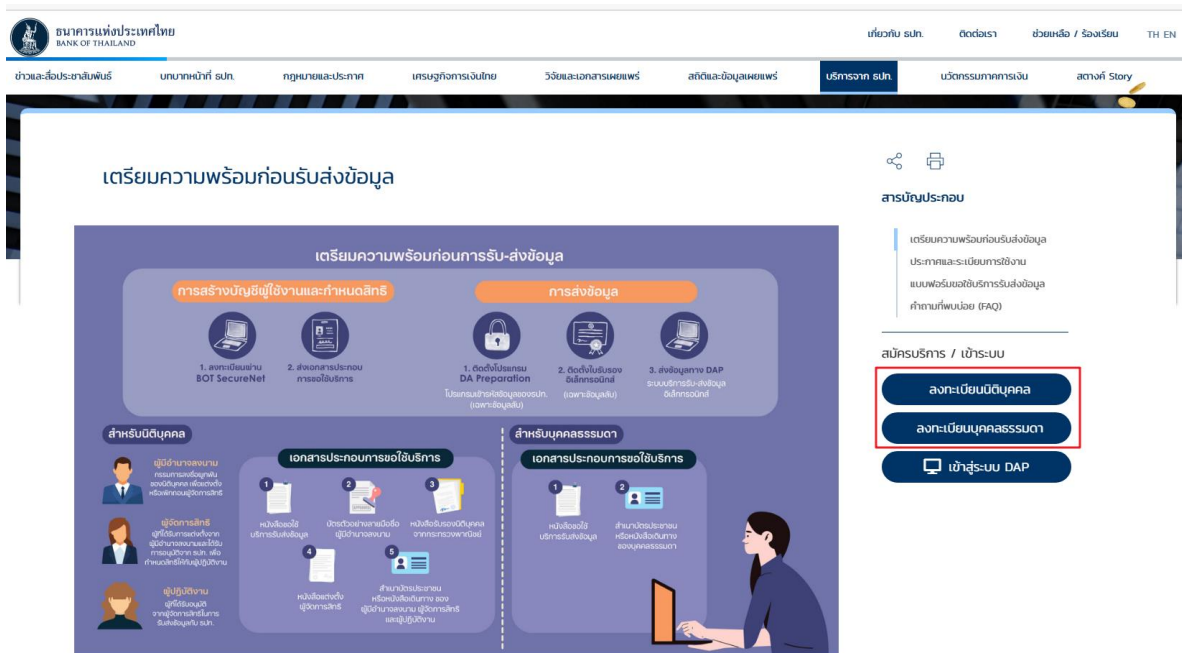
ธนาคารแห่งประเทศไทย
BANK OF THAILAND

เกี่ยวกับ ธปท. ติดต่อเรา ช่วยเหลือ / ร้องเรียน TH EN

ข่าวและสื่อประชาสัมพันธ์ บทบาทหน้าที่ ธปท. กฎหมายและประกาศ เศรษฐกิจการเงินไทย วิจัยและเอกสารเผยแพร่ สถิติและข้อมูลเผยแพร่ บริการจาก ธปท. นวัตกรรมภาคการเงิน สตางค์ Story

เตรียมความพร้อมก่อนรับส่งข้อมูล

เตรียมความพร้อมก่อนการรับ-ส่งข้อมูล

การสร้างบัญชีผู้ใช้งานและกำหนดสิทธิ

1. ลงทะเบียนผ่าน BOT SecureNet

2. ส่งเอกสารประกอบการขอใช้บริการ

การส่งข้อมูล

1. ติดตั้งโปรแกรม DA Preparation
โปรแกรมเข้ารหัสข้อมูลของธปท. (เฉพาะข้อมูลลับ)

2. ติดตั้งใบรับรองอิเล็กทรอนิกส์
(เฉพาะข้อมูลลับ)

3. ส่งข้อมูลทาง DAP
ระบบบริการรับ-ส่งข้อมูลอิเล็กทรอนิกส์

สำหรับนิติบุคคล

ผู้มีอำนาจลงนาม
กรรมการผู้มีอำนาจลงนามของนิติบุคคล เพื่อแต่งตั้งหรือพิทักษ์ผู้จัดการสิทธิ

ผู้จัดการสิทธิ
ผู้ที่ได้รับการแต่งตั้งจากผู้มีอำนาจลงนามและได้รับการอนุมัติจาก ธปท. เพื่อกำหนดสิทธิให้กับผู้ปฏิบัติงาน

ผู้ปฏิบัติงาน
ผู้ที่ได้รับอนุมัติจากผู้จัดการสิทธิในการรับส่งข้อมูลกับ ธปท.

เอกสารประกอบการขอใช้บริการ

1 หนังสือขอใช้บริการรับส่งข้อมูล

2 บัตรตัวอย่างลายมือชื่อผู้มีอำนาจลงนาม

3 หนังสือรับรองนิติบุคคลจากกระทรวงพาณิชย์

4 หนังสือแต่งตั้งผู้จัดการสิทธิ

5 สำเนาบัตรประชาชนหรือหนังสือเดินทาง ของผู้มีอำนาจลงนาม ผู้จัดการสิทธิและผู้ปฏิบัติงาน

สำหรับบุคคลธรรมดา

เอกสารประกอบการขอใช้บริการ

1 หนังสือขอใช้บริการรับส่งข้อมูล

2 สำเนาบัตรประชาชนหรือหนังสือเดินทางของบุคคลธรรมดา

สารบัญประกอบ

เตรียมความพร้อมก่อนรับส่งข้อมูล
ประกาศและระเบียบการใช้งาน
แบบฟอร์มขอใช้บริการรับส่งข้อมูล
คำถามที่พบบ่อย (FAQ)

สมัครบริการ / เข้าระบบ

ลงทะเบียนนิติบุคคล

ลงทะเบียนบุคคลธรรมดา

เข้าสู่ระบบ DAP